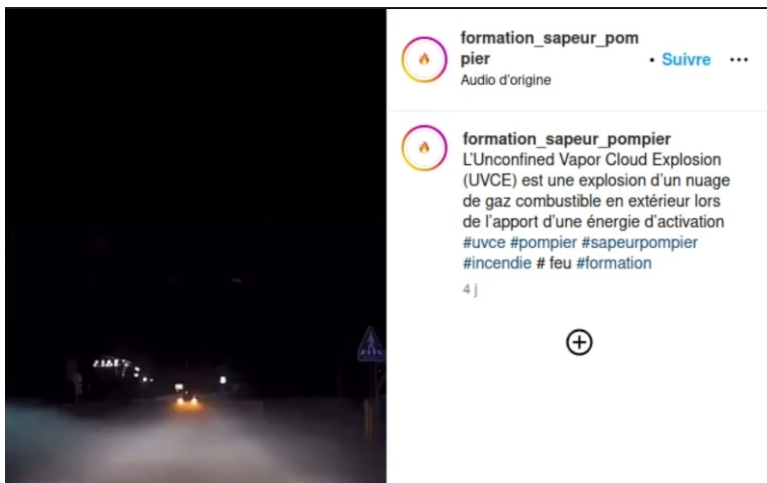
formation_sapeur_pompier • Suivre •••
Audio d'origine

formation_sapeur_pompier
L'Unconfined Vapor Cloud Explosion (UVCE) est une explosion d'un nuage de gaz combustible en extérieur lors de l'apport d'une énergie d'activation #uvce #pompier #sapeurpompier #incendie # feu #formation

4 j